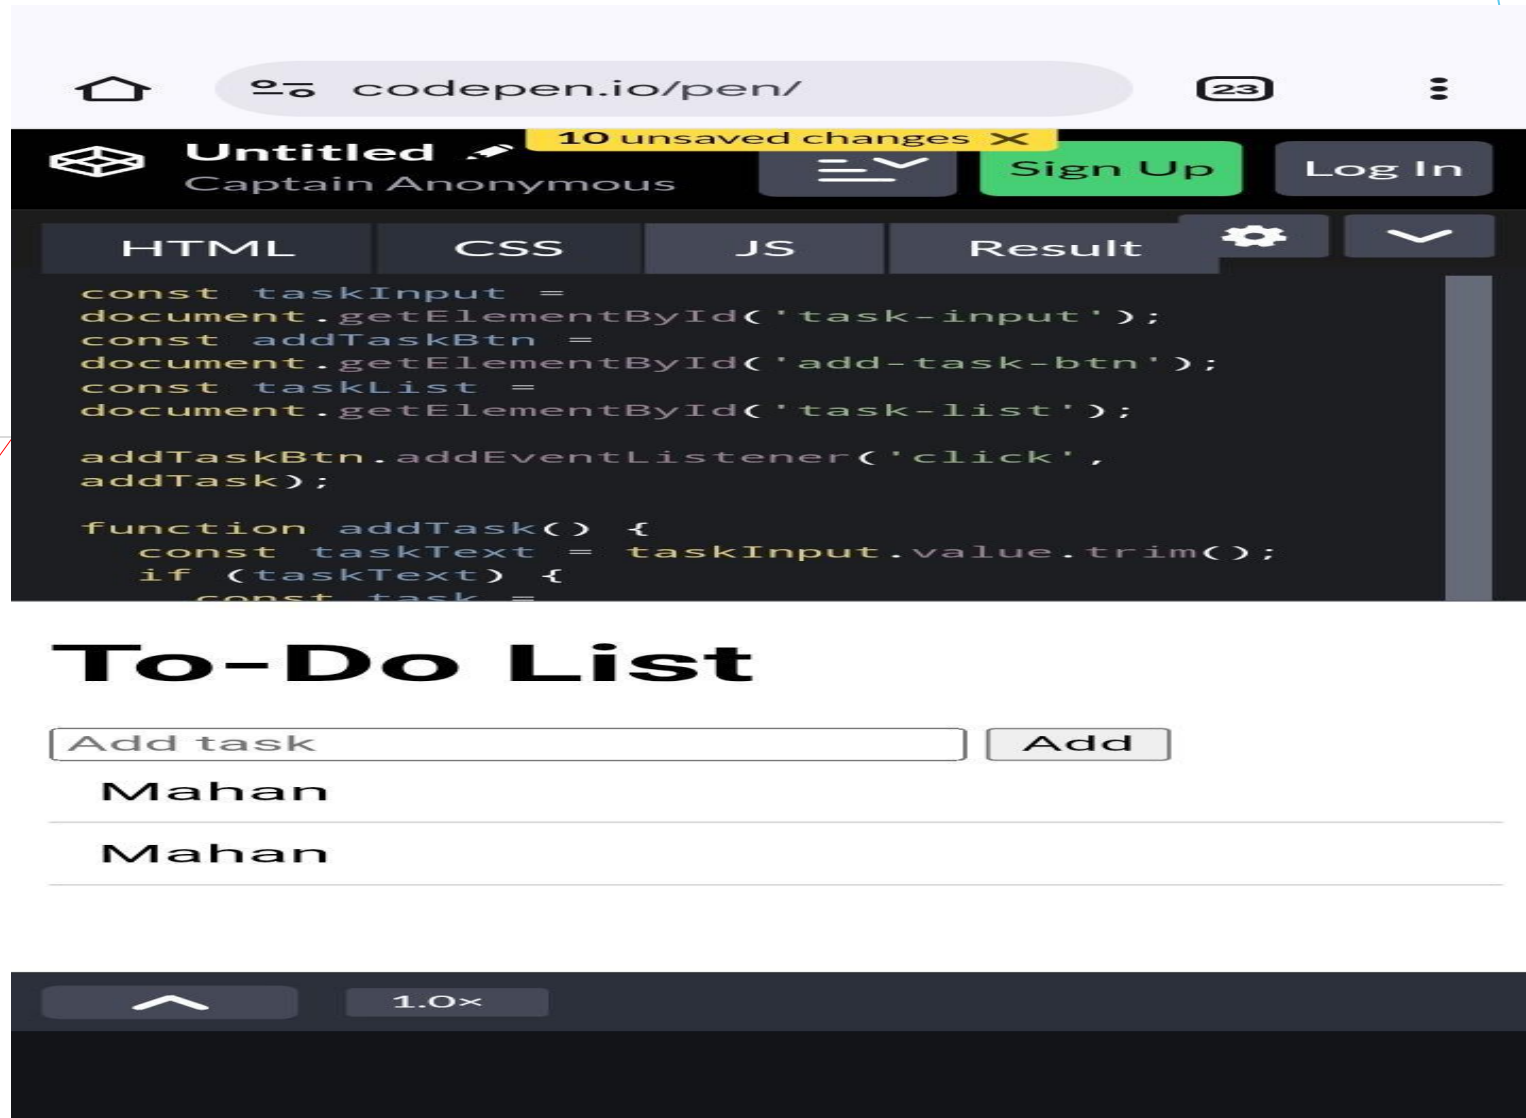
codepen.io/pen/

23

10 unsaved changes ×

Untitled
Captain Anonymous

Sign Up

Log In

HTML
CSS
JS
Result

const taskInput =
document.getElementById('task-input');
const addTaskBtn =
document.getElementById('add-task-btn');
const taskList =
document.getElementById('task-list');

addTaskBtn.addEventListener('click',
addTask);

function addTask() {
  const taskText = taskInput.value.trim();
  if (taskText) {
    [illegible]

To-Do List

Add task
Add

Mahan

Mahan

1.0×